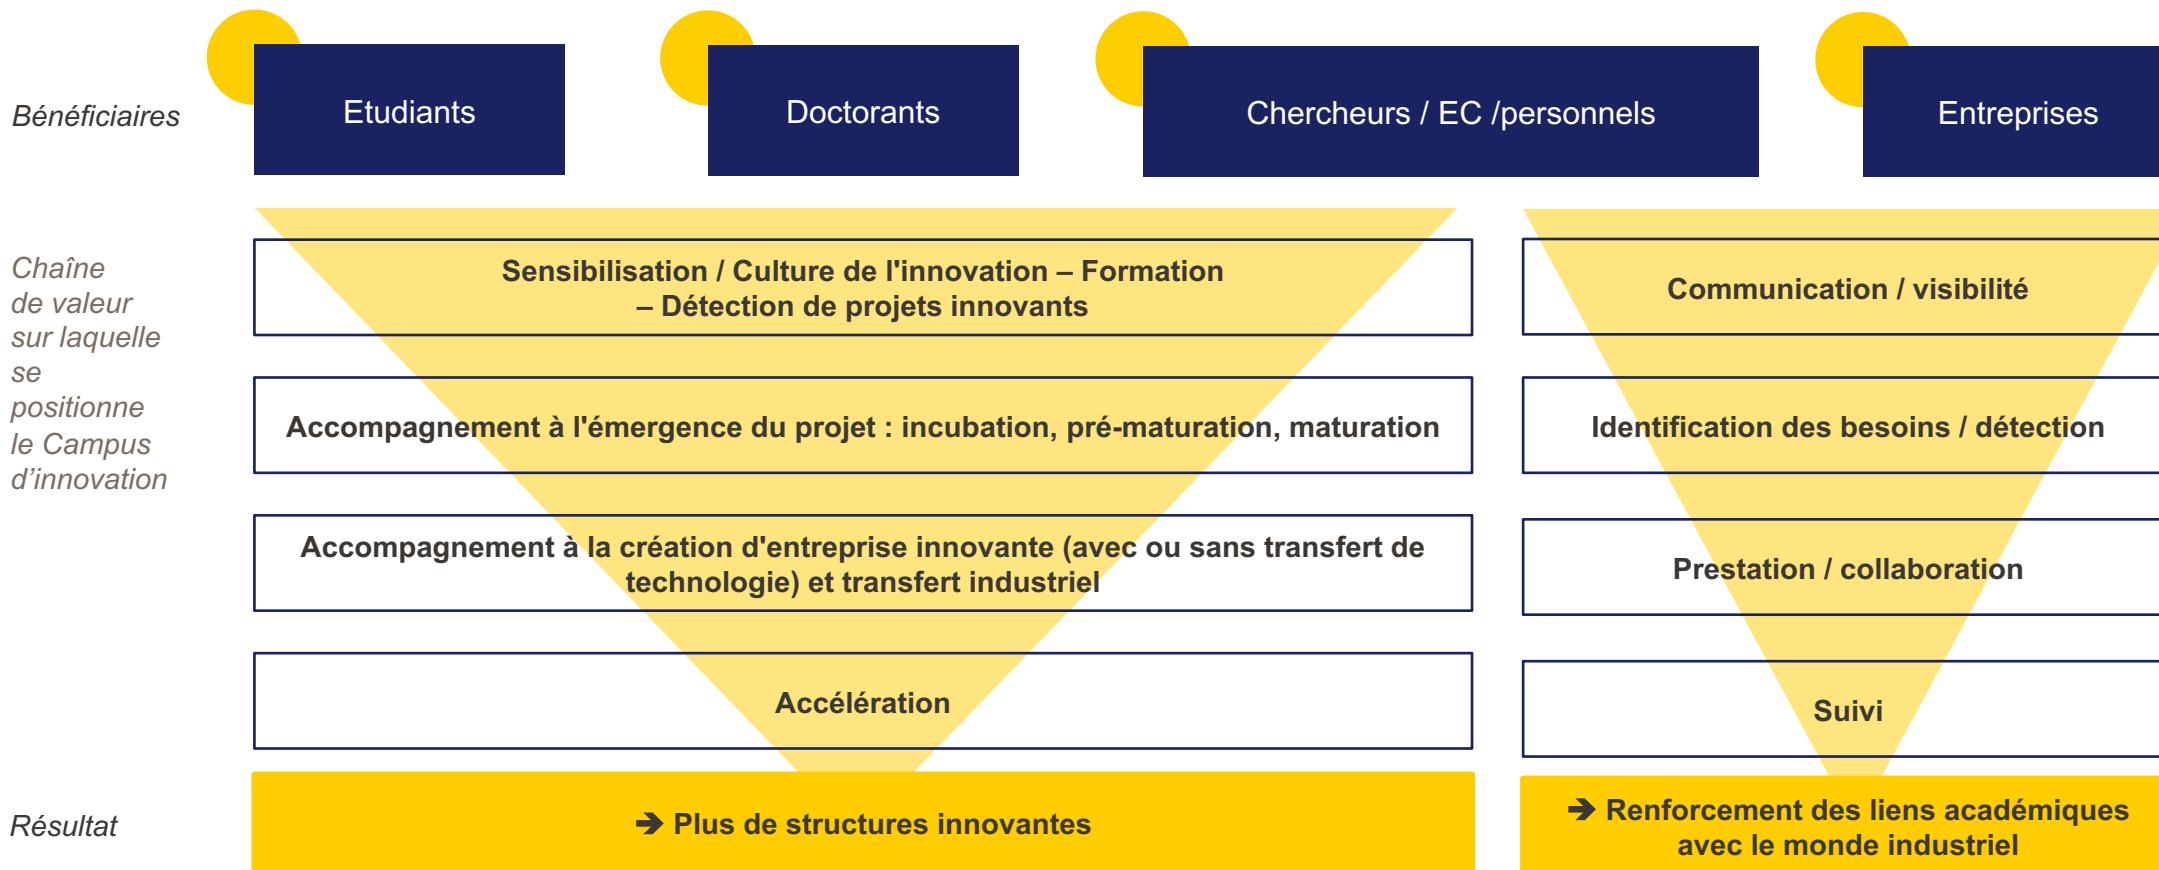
Bénéficiaires

Etudiants

Doctorants

Chercheurs / EC /personnels

Entreprises

Chaîne de valeur sur laquelle se positionne le Campus d'innovation

Sensibilisation / Culture de l'innovation – Formation – Détection de projets innovants

Accompagnement à l'émergence du projet : incubation, pré-maturation, maturation

Accompagnement à la création d'entreprise innovante (avec ou sans transfert de technologie) et transfert industriel

Accélération

Communication / visibilité

Identification des besoins / détection

Prestation / collaboration

Suivi

Résultat

➔ Plus de structures innovantes

➔ Renforcement des liens académiques avec le monde industriel